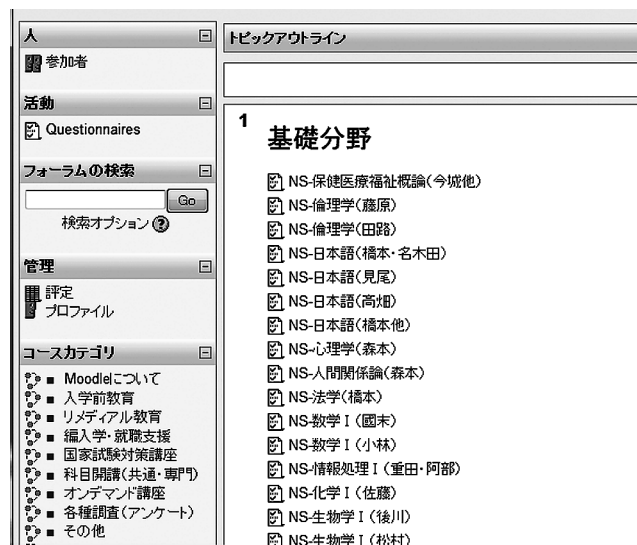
人
参加者

活動
Questionnaires

フォーラムの検索
Go
検索オプション

管理
評定
プロファイル

コースカテゴリ
Moodleについて
入学前教育
リメディアル教育
編入学・就職支援
国家試験対策講座
科目開講(共通・専門)
オンデマンド講座
各種調査(アンケート)
その他

トピックアウトライン

1
基礎分野

NS-保健医療福祉概論(今城他)
NS-倫理学(藤原)
NS-倫理学(田路)
NS-日本語(橋本・名木田)
NS-日本語(見尾)
NS-日本語(高畑)
NS-日本語(橋本他)
NS-心理学(森本)
NS-人間関係論(森本)
NS-法学(橋本)
NS-数学 I (國末)
NS-数学 I (小林)
NS-情報処理 I (重田・阿部)
NS-化学 I (佐藤)
NS-生物学 I (後川)
NS-生物学 I ([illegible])